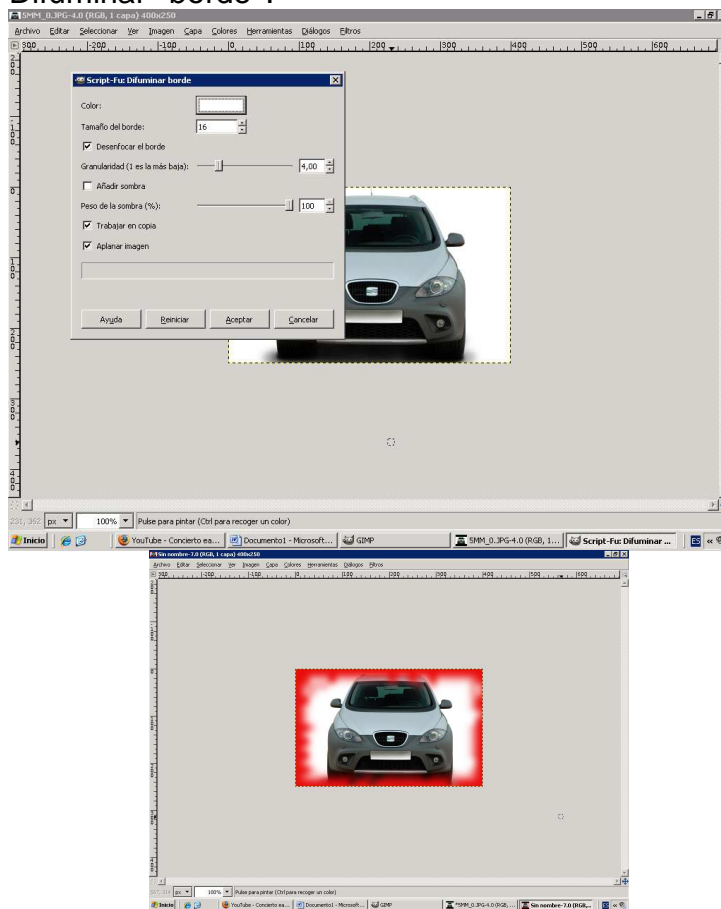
Difuminar borde :

5MM_0.JPG-4.0 (RGB, 1 capa) 400x250

Archivo Editar Seleccionar Ver Imagen Capa Colores Herramientas Diálogos Filtros

-300 -200 -100 0 100 200 300 400 500 600

Script-Fu: Difuminar borde

Color:

Tamaño del borde: 16

Desenfocar el borde

Granularidad (1 es la más baja): 4,00

Añadir sombra

Peso de la sombra (%): 100

Trabajar en copia

Aplanar imagen

Ayuda Reiniciar Aceptar Cancelar

231, 362 px 100% Pulse para pintar (Ctrl para recoger un color)

Inicio YouTube - Concierto ea... Documento1 - Microsoft... GIMP 5MM_0.JPG-4.0 (RGB, 1... Script-Fu: Difuminar ... ES

Sin nombre-7.0 (RGB, 1 capa) 400x250

Archivo Editar Seleccionar Ver Imagen Capa Colores Herramientas Diálogos Filtros

-300 -200 -100 0 100 200 300 400 500 600

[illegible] px 100% Pulse para pintar (Ctrl para recoger un color)

Inicio YouTube - Concierto ea... Documento1 - Microsoft... GIMP 5MM_0.JPG-4.0 (RGB,... Sin nombre-7.0 (RGB,... ES